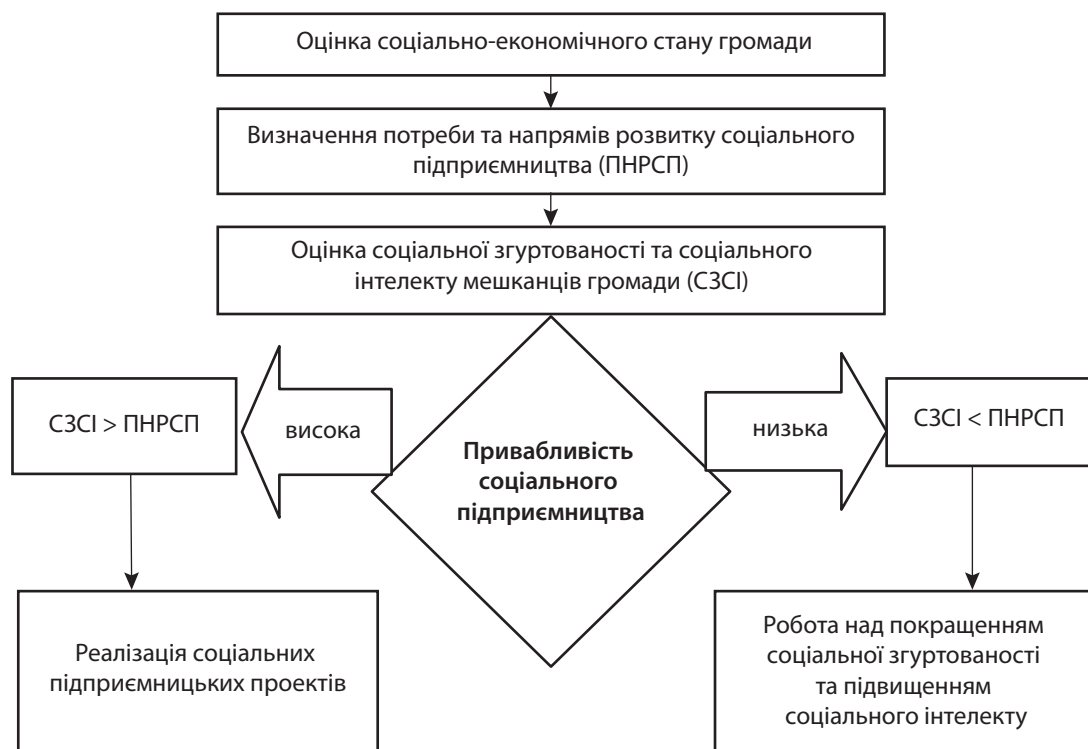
Оцінка соціально-економічного стану громади

Визначення потреби та напрямів розвитку соціального підприємництва (ПНРСП)

Оцінка соціальної згуртованості та соціального інтелекту мешканців громади (СЗСІ)

СЗСІ > ПНРСП

висока

Привабливість соціального підприємництва

низька

СЗСІ < ПНРСП

Реалізація соціальних підприємницьких проектів

Робота над покращенням соціальної згуртованості та підвищенням соціального інтелекту